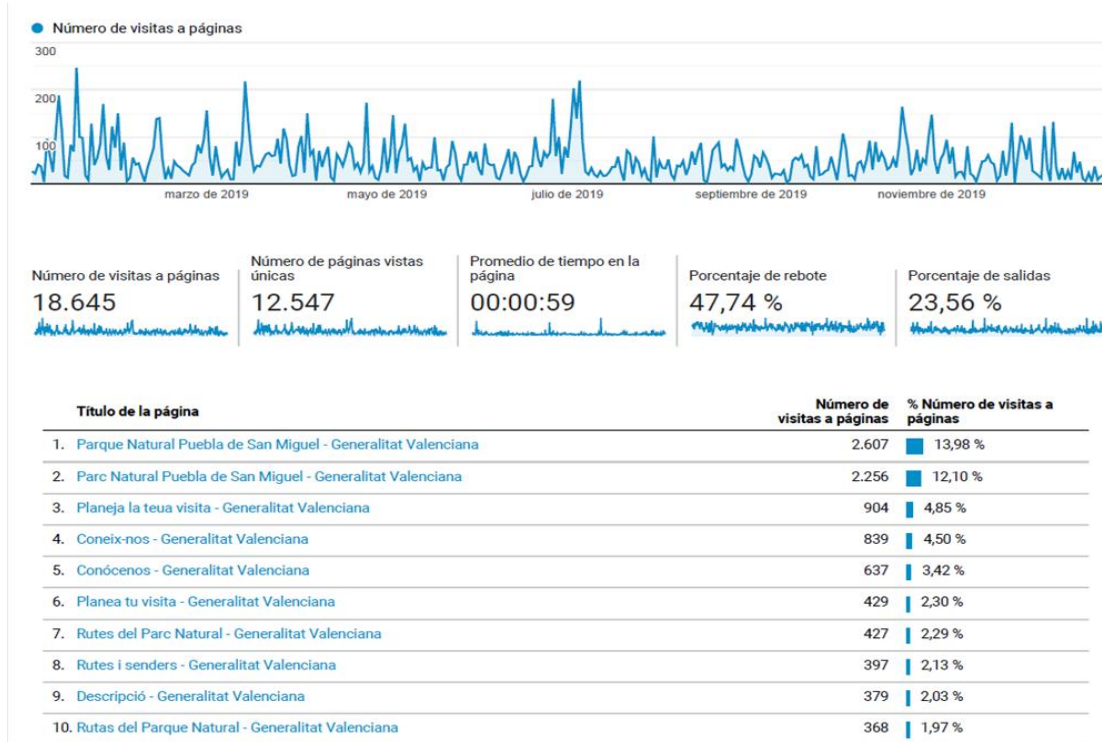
Número de visitas a páginas

300
200
100

marzo de 2019 mayo de 2019 julio de 2019 septiembre de 2019 noviembre de 2019

Número de visitas a páginas
18.645

Número de páginas vistas únicas
12.547

Promedio de tiempo en la página
00:00:59

Porcentaje de rebote
47,74 %

Porcentaje de salidas
23,56 %

| | Título de la página | Número de visitas a páginas | % Número de visitas a páginas |
|---|---|---|---|
| 1. | Parque Natural Puebla de San Miguel - Generalitat Valenciana | 2.607 | 13,98 % |
| 2. | Parc Natural Puebla de San Miguel - Generalitat Valenciana | 2.256 | 12,10 % |
| 3. | Planeja la teua visita - Generalitat Valenciana | 904 | 4,85 % |
| 4. | Coneix-nos - Generalitat Valenciana | 839 | 4,50 % |
| 5. | Conócenos - Generalitat Valenciana | 637 | 3,42 % |
| 6. | Planea tu visita - Generalitat Valenciana | 429 | 2,30 % |
| 7. | Rutes del Parc Natural - Generalitat Valenciana | 427 | 2,29 % |
| 8. | Rutes i senders - Generalitat Valenciana | 397 | 2,13 % |
| 9. | Descripció - Generalitat Valenciana | 379 | 2,03 % |
| 10. | Rutas del Parque Natural - Generalitat Valenciana | 368 | 1,97 % |